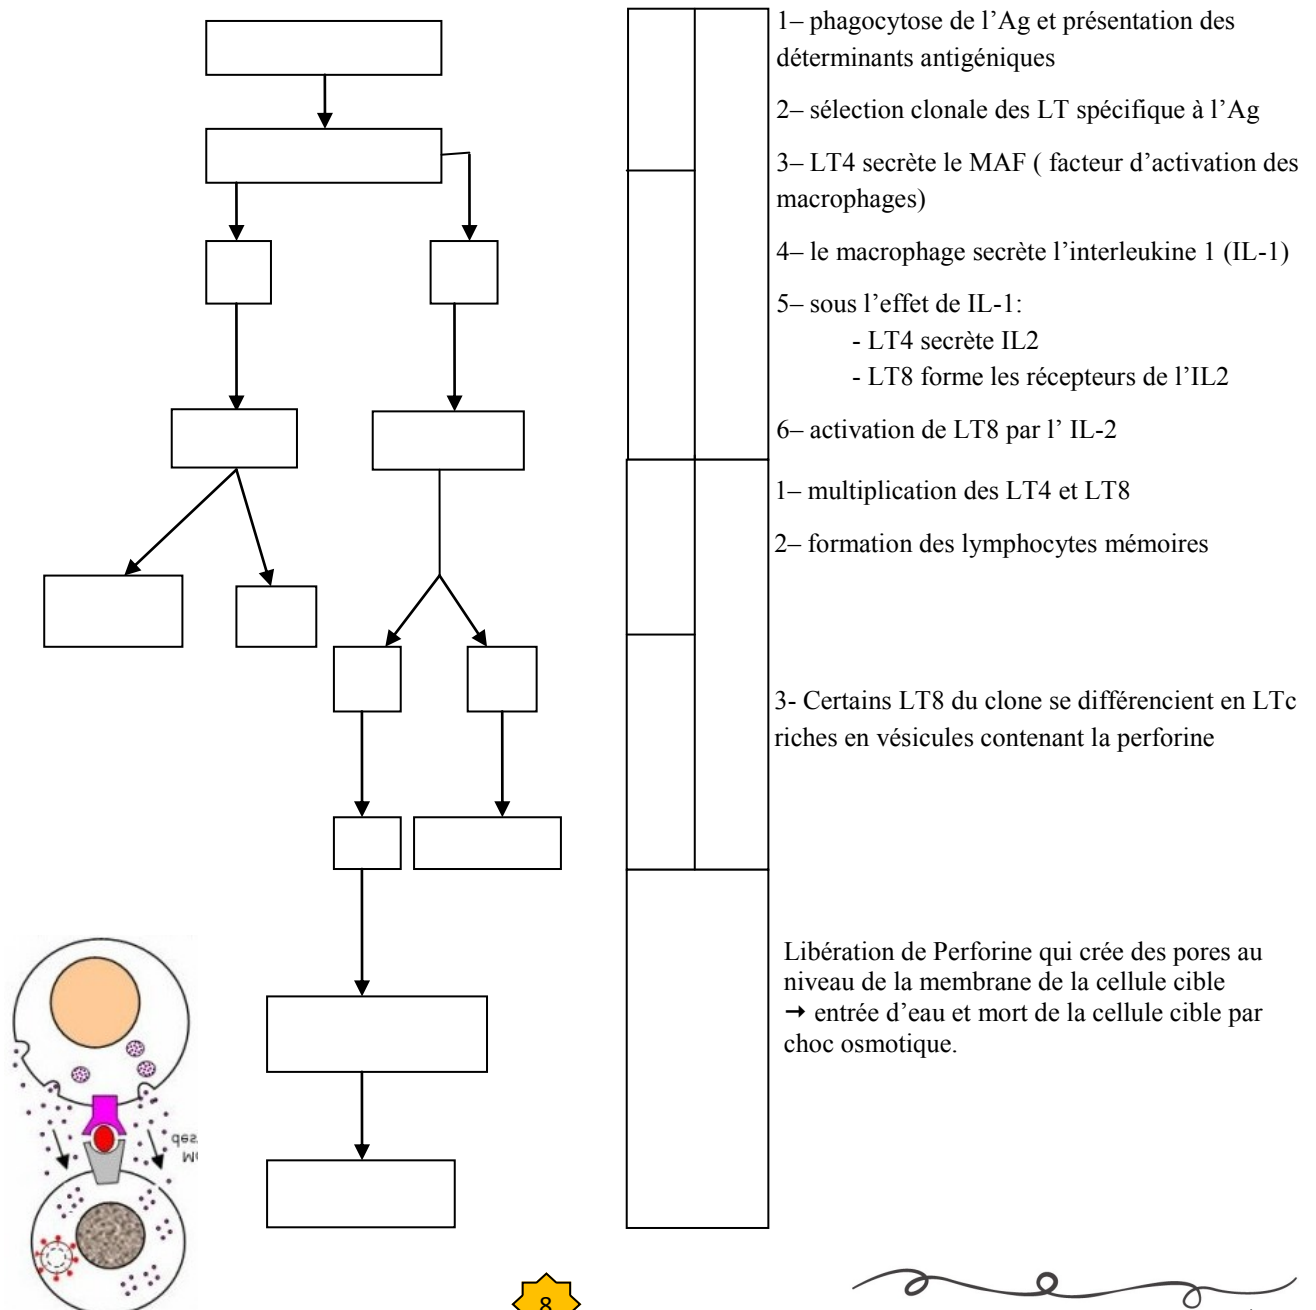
1– phagocytose de l'Ag et présentation des déterminants antigéniques

2– sélection clonale des LT spécifique à l'Ag

3– LT4 secrète le MAF ( facteur d'activation des macrophages)

4– le macrophage secrète l'interleukine 1 (IL-1)

5– sous l'effet de IL-1:
- LT4 secrète IL2
- LT8 forme les récepteurs de l'IL2

6– activation de LT8 par l' IL-2

1– multiplication des LT4 et LT8

2– formation des lymphocytes mémoires

3- Certains LT8 du clone se différencient en LTc riches en vésicules contenant la perforine

Libération de Perforine qui crée des pores au niveau de la membrane de la cellule cible → entrée d'eau et mort de la cellule cible par choc osmotique.

8